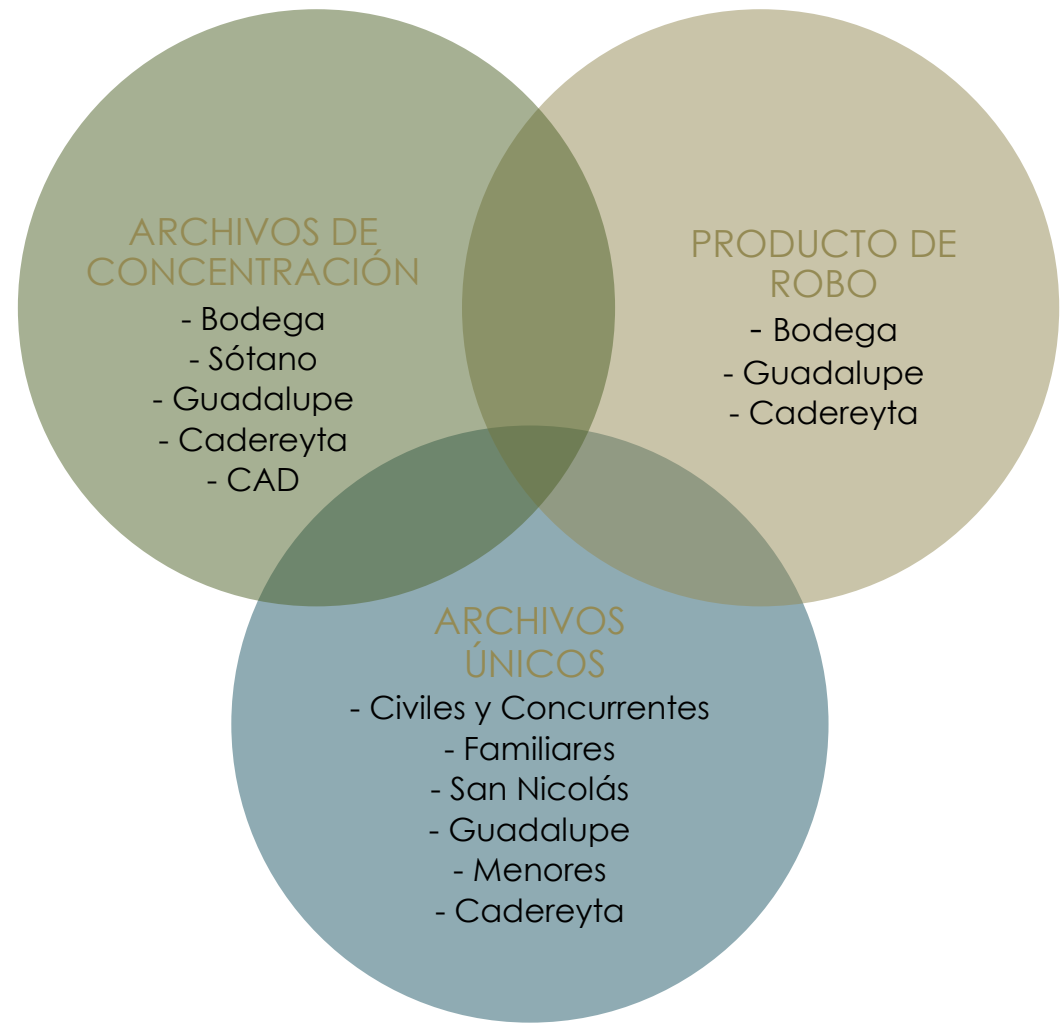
ARCHIVOS DE CONCENTRACIÓN
- Bodega
- Sótano
- Guadalupe
- Cadereyta
- CAD

PRODUCTO DE ROBO
- Bodega
- Guadalupe
- Cadereyta

ARCHIVOS ÚNICOS
- Civiles y Concurrentes
- Familiares
- San Nicolás
- Guadalupe
- Menores
- Cadereyta